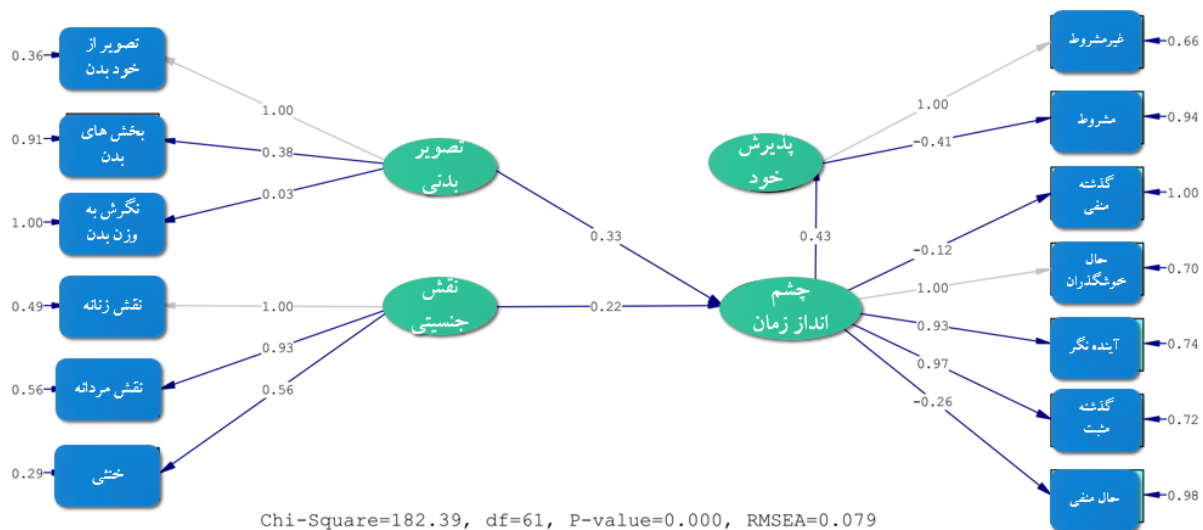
0.36 تصویر از خود بدن
0.91 بخش های بدن
1.00 نگرش به وزن بدن
0.49 نقش زنانه
0.56 نقش مردانه
0.29 خنثی

1.00
0.38
0.03
تصویر بدنی
1.00
0.93
0.56
نقش جنسیتی

0.33
0.22
چشم انداز زمان
0.43
پذیرش خود
1.00
-0.41
-0.12
1.00
0.93
0.97
-0.26

غیرمشروط 0.66
مشروط 0.94
گذشته منفی 1.00
حال خوشگذران 0.70
آینده نگر 0.74
گذشته مثبت 0.72
حال منفی 0.98

Chi-Square=182.39, df=61, P-value=0.000, RMSEA=0.079